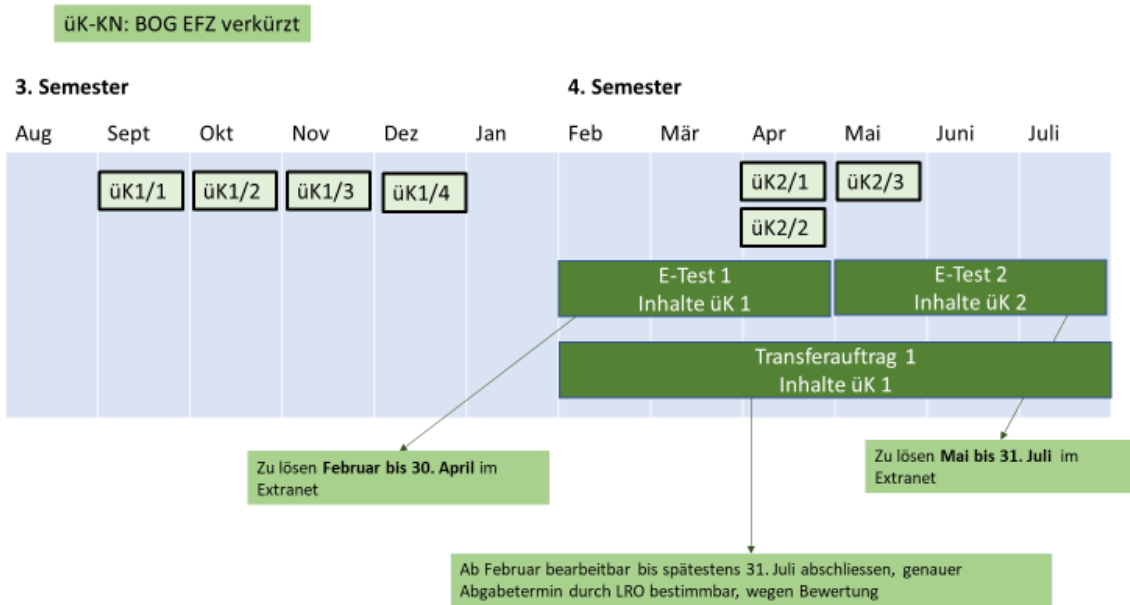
üK-KN: BOG EFZ verkürzt

3. Semester

4. Semester

Aug Sept Okt Nov Dez Jan Feb Mär Apr Mai Juni Juli

üK1/1 üK1/2 üK1/3 üK1/4

üK2/1 üK2/3

üK2/2

E-Test 1
Inhalte üK 1

E-Test 2
Inhalte üK 2

Transferauftrag 1
Inhalte üK 1

Zu lösen **Februar bis 30. April** im Extranet

Zu lösen **Mai bis 31. Juli** im Extranet

Ab Februar bearbeitbar bis spätestens 31. Juli abschliessen, genauer Abgabetermin durch LRO bestimmbar, wegen Bewertung